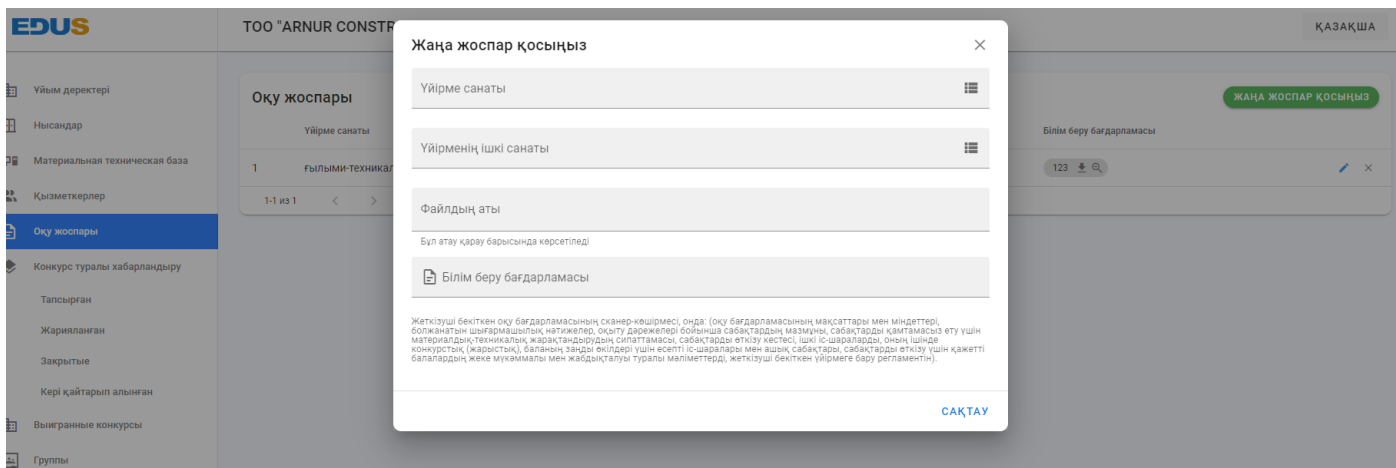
EDUS

ТОО "ARNUR CONSTR

ҚАЗАҚША

Ұйым деректері
Нысандар
Материальная техническая база
Қызметкерлер
Оқу жоспары
Конкурс туралы хабарландыру
Тапсырған
Жарияланған
Закрытые
Кері қайтарып алынған
Выигранные конкурсы
Группы

Оқу жоспары

ЖАҢА ЖОСПАР ҚОСЫҢЫЗ

| | Үйірме санаты | Білім беру бағдарламасы | |
|---|---|---|---|
| 1 | ғылыми-техникал | 123 | |

1-1 из 1

Жаңа жоспар қосыңыз

Үйірме санаты

Үйірменің ішкі санаты

Файлдың аты

Бұл атау қарау барысында көрсетіледі

Білім беру бағдарламасы

Жеткізуші бекіткен оқу бағдарламасының сканер-көшірмесі, онда: (оқу бағдарламасының мақсаттары мен міндеттері, болжанатын шығармашылық нәтижелер, оқыту дәрежелері бойынша сабақтардың мазмұны, сабақтарды қамтамасыз ету үшін материалдық-техникалық жарақтандырудың сипаттамасы, сабақтарды өткізу кестесі, ішкі іс-шараларды, оның ішінде конкурстық (жарыстық), баланың заңды өкілдері үшін есепті іс-шаралары мен ашық сабақтары, сабақтарды өткізу үшін қажетті балалардың жеке мұқамалы мен жабдықталуы туралы мәліметтерді, жеткізуші бекіткен үйірмеге бару регламентін).

САҚТАУ